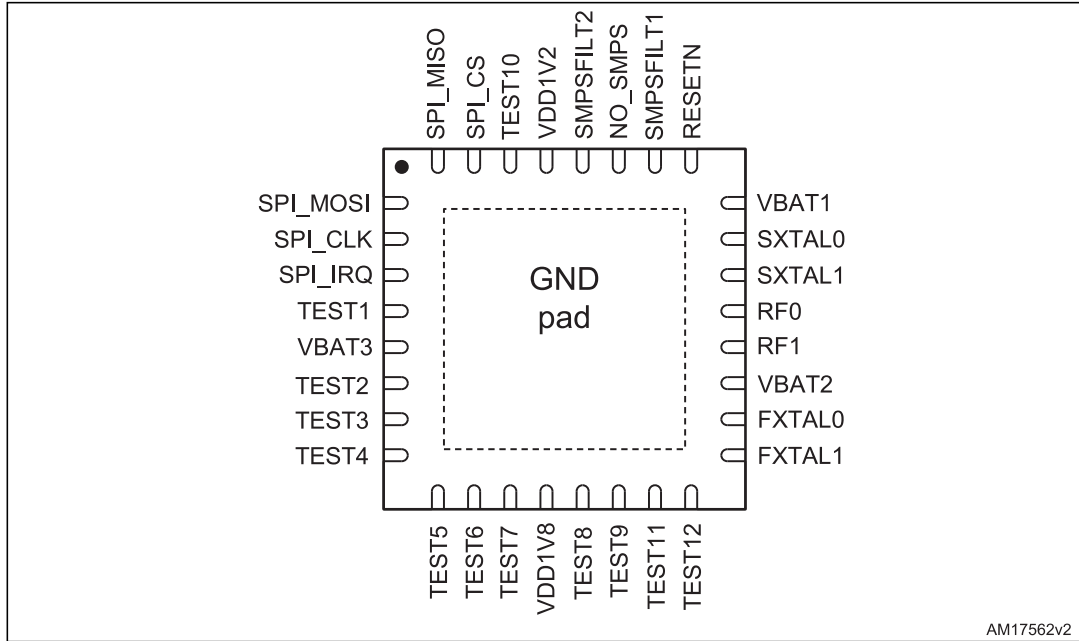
SPI_MISO
SPI_CS
TEST10
VDD1V2
SMPSFILT2
NO_SMPS
SMPSFILT1
RESETN

SPI_MOSI
SPI_CLK
SPI_IRQ
TEST1
VBAT3
TEST2
TEST3
TEST4

GND pad

VBAT1
SXTAL0
SXTAL1
RF0
RF1
VBAT2
FXTAL0
FXTAL1

TEST5
TEST6
TEST7
VDD1V8
TEST8
TEST9
TEST11
TEST12

AM17562v2